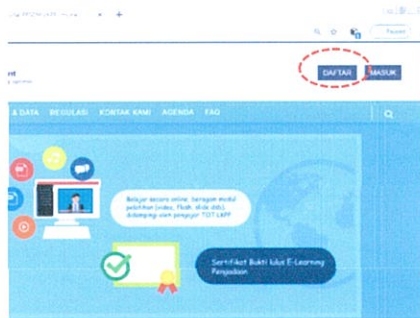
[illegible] ×  +

Paused

DAFTAR  MASUK

& DATA  REGULASI  KONTAK KAMI  AGENDA  FAQ

Belajar secara online, beragam modul pelatihan (video, Flash, slide dsb). Didampingi oleh pengajar TOT LKPP

Sertifikat Bukti lulus E-Learning Pengadaan